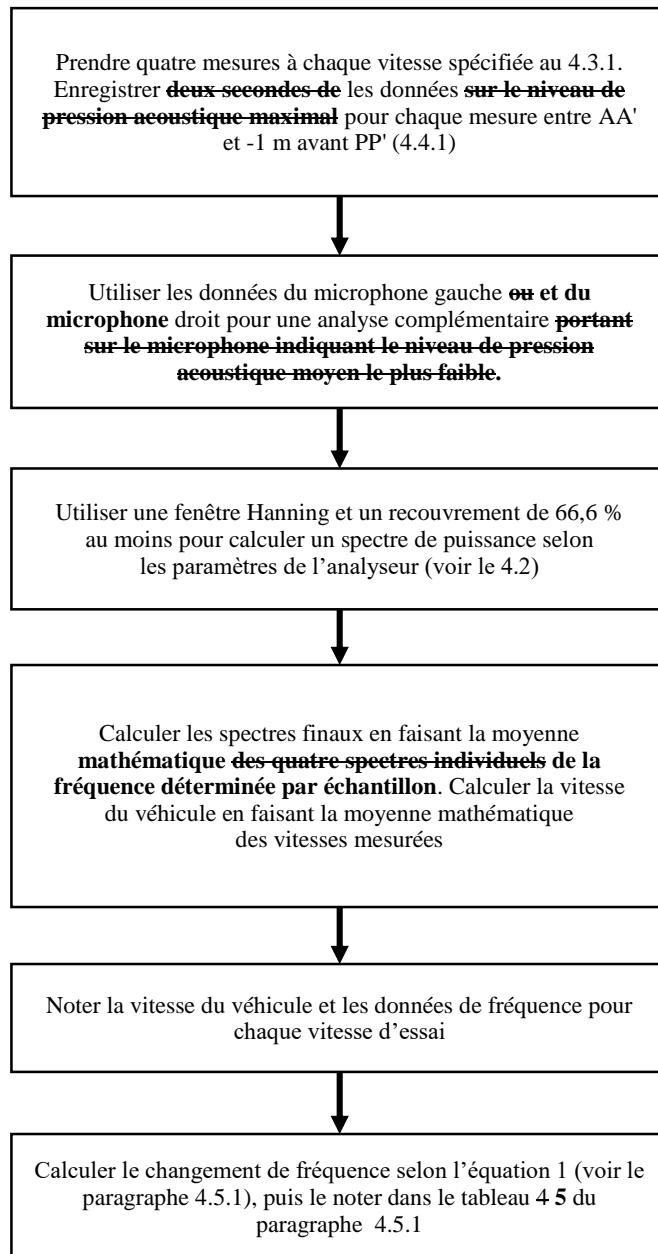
Prendre quatre mesures à chaque vitesse spécifiée au 4.3.1. Enregistrer deux secondes de les données sur le niveau de pression acoustique maximal pour chaque mesure entre AA' et -1 m avant PP' (4.4.1)

Utiliser les données du microphone gauche ou et du microphone droit pour une analyse complémentaire portant sur le microphone indiquant le niveau de pression acoustique moyen le plus faible.

Utiliser une fenêtre Hanning et un recouvrement de 66,6 % au moins pour calculer un spectre de puissance selon les paramètres de l'analyseur (voir le 4.2)

Calculer les spectres finaux en faisant la moyenne mathématique des quatre spectres individuels de la fréquence déterminée par échantillon. Calculer la vitesse du véhicule en faisant la moyenne mathématique des vitesses mesurées

Noter la vitesse du véhicule et les données de fréquence pour chaque vitesse d'essai

Calculer le changement de fréquence selon l'équation 1 (voir le paragraphe 4.5.1), puis le noter dans le tableau 4 5 du paragraphe 4.5.1